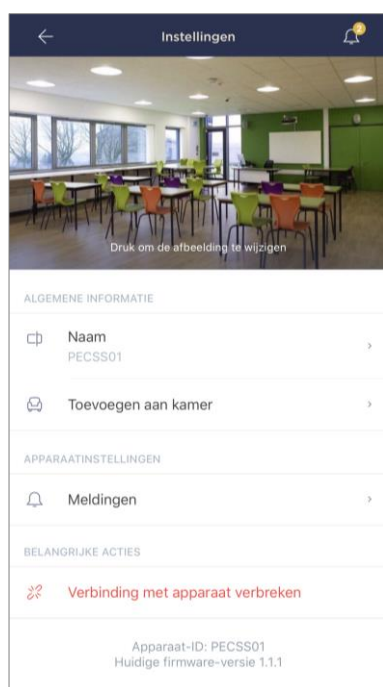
Instellingen

2

Druk om de afbeelding te wijzigen

ALGEMENE INFORMATIE

Naam
PECSS01

Toevoegen aan kamer

APPARAATINSTELLINGEN

Meldingen

BELANGRIJKE ACTIES

Verbinding met apparaat verbreken

Apparaat-ID: PECSS01
Huidige firmware-versie 1.1.1